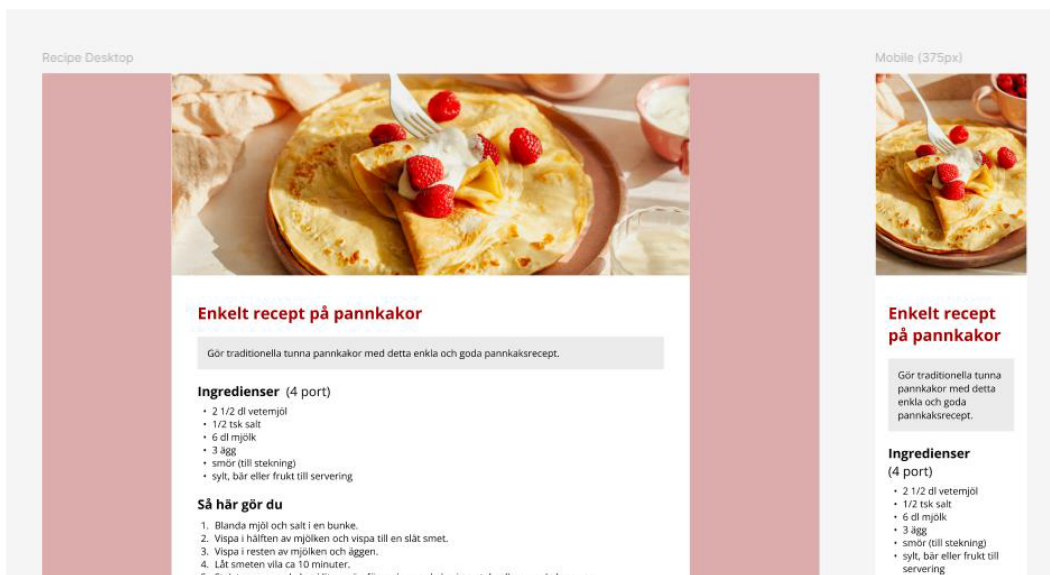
Recipe Desktop

Enkelt recept på pannkakor

Gör traditionella tunna pannkakor med detta enkla och goda pannkaksrecept.

Ingredienser (4 port)

- 2 1/2 dl vetemjöl
- 1/2 tsk salt
- 6 dl mjölk
- 3 ägg
- smör (till stekning)
- sylt, bär eller frukt till servering

Så här gör du

1. Blanda mjöl och salt i en bunke.
2. Vispa i hälften av mjölken och vispa till en slät smet.
3. Vispa i resten av mjölken och äggen.
4. Låt smeten vila ca 10 minuter.
5. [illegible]

Mobile (375px)

Enkelt recept på pannkakor

Gör traditionella tunna pannkakor med detta enkla och goda pannkaksrecept.

Ingredienser (4 port)

- 2 1/2 dl vetemjöl
- 1/2 tsk salt
- 6 dl mjölk
- 3 ägg
- smör (till stekning)
- sylt, bär eller frukt till servering